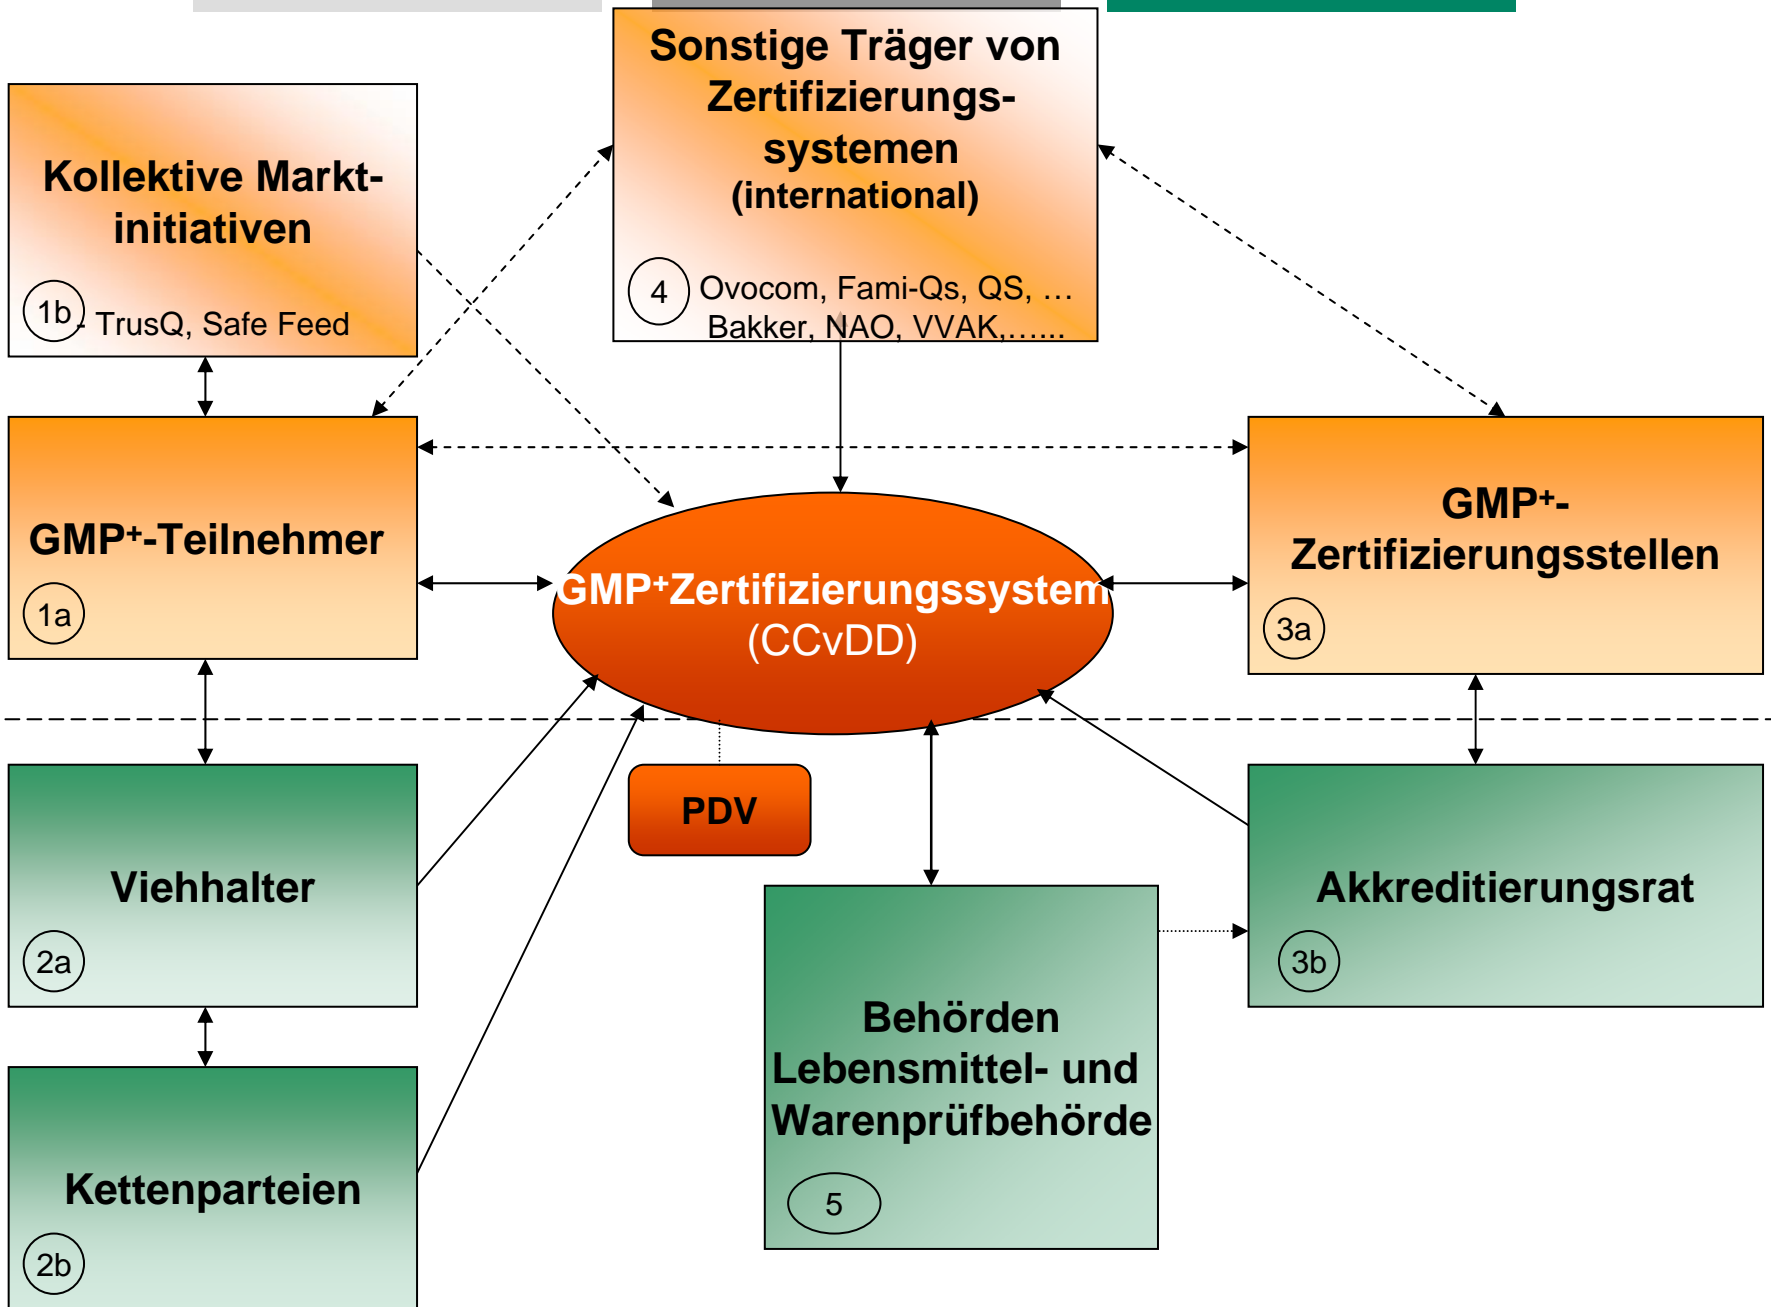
Sonstige Träger von Zertifizierungssysteme (international)

4 Ovocom, Fami-Qs, QS, … Bakker, NAO, VVAK,……

Kollektive Marktinitiativen

1b - TrusQ, Safe Feed

GMP$^+$-Teilnehmer

1a

GMP$^+$Zertifizierungssystem (CCvDD)

GMP$^+$-Zertifizierungsstellen

3a

PDV

Viehhalter

2a

Akkreditierungsrat

3b

Behörden Lebensmittel- und Warenprüfbehörde

5

Kettenparteien

2b